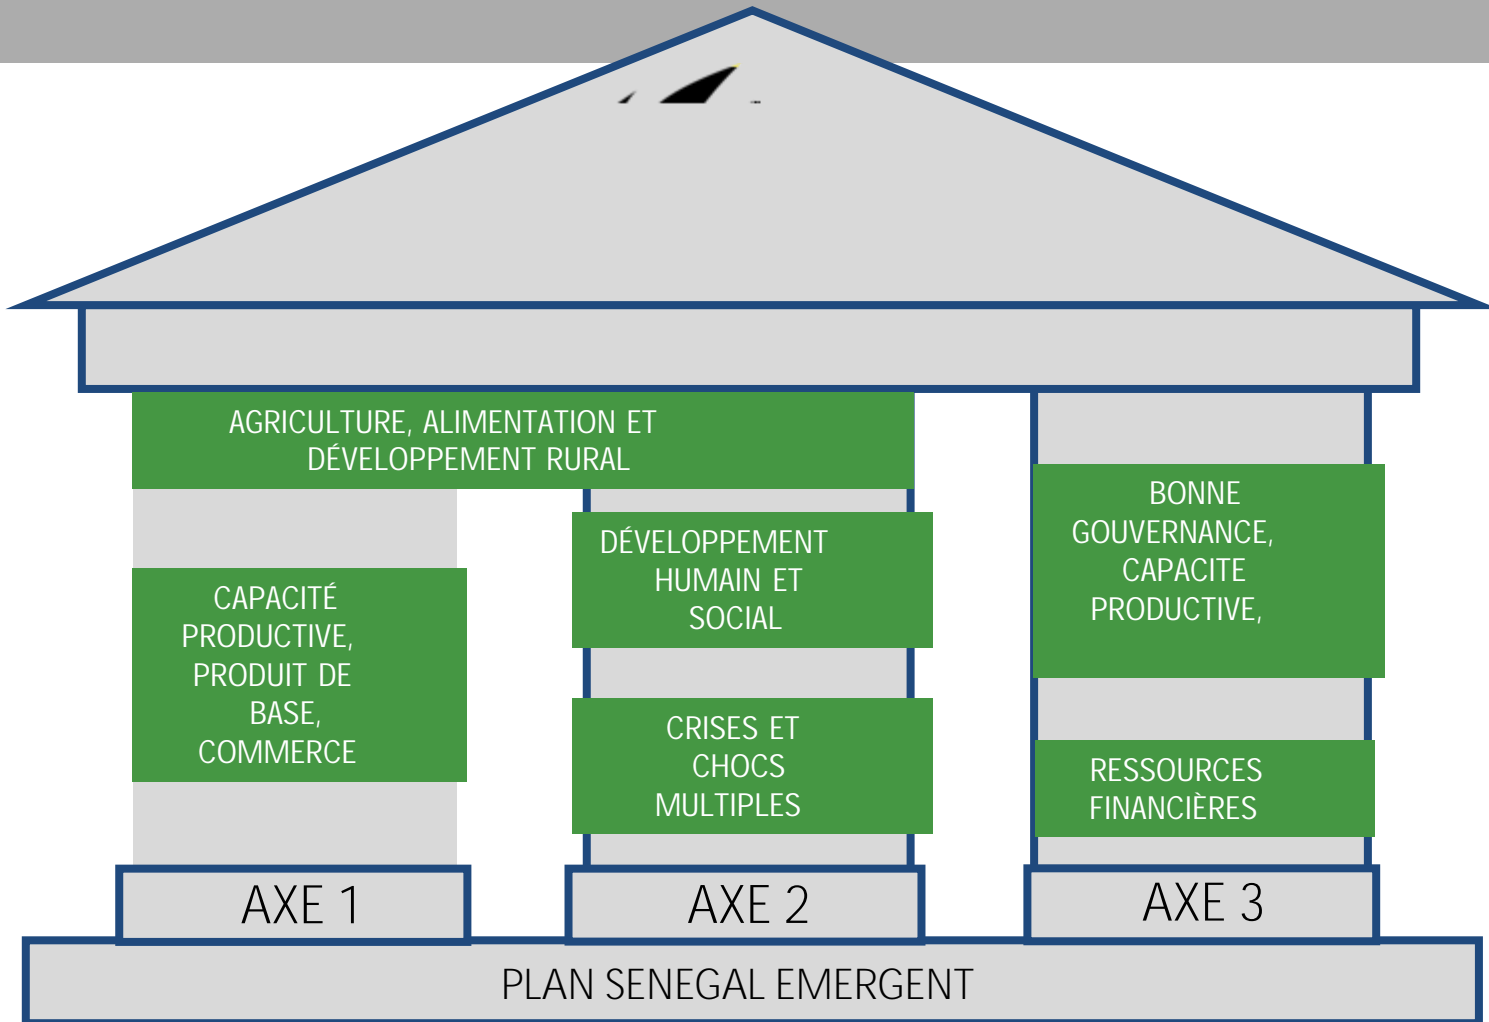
AGRICULTURE, ALIMENTATION ET DÉVELOPPEMENT RURAL

CAPACITÉ PRODUCTIVE, PRODUIT DE BASE, COMMERCE

DÉVELOPPEMENT HUMAIN ET SOCIAL

CRISES ET CHOCS MULTIPLES

BONNE GOUVERNANCE, CAPACITE PRODUCTIVE,

RESSOURCES FINANCIÈRES

AXE 1

AXE 2

AXE 3

PLAN SENEGAL EMERGENT